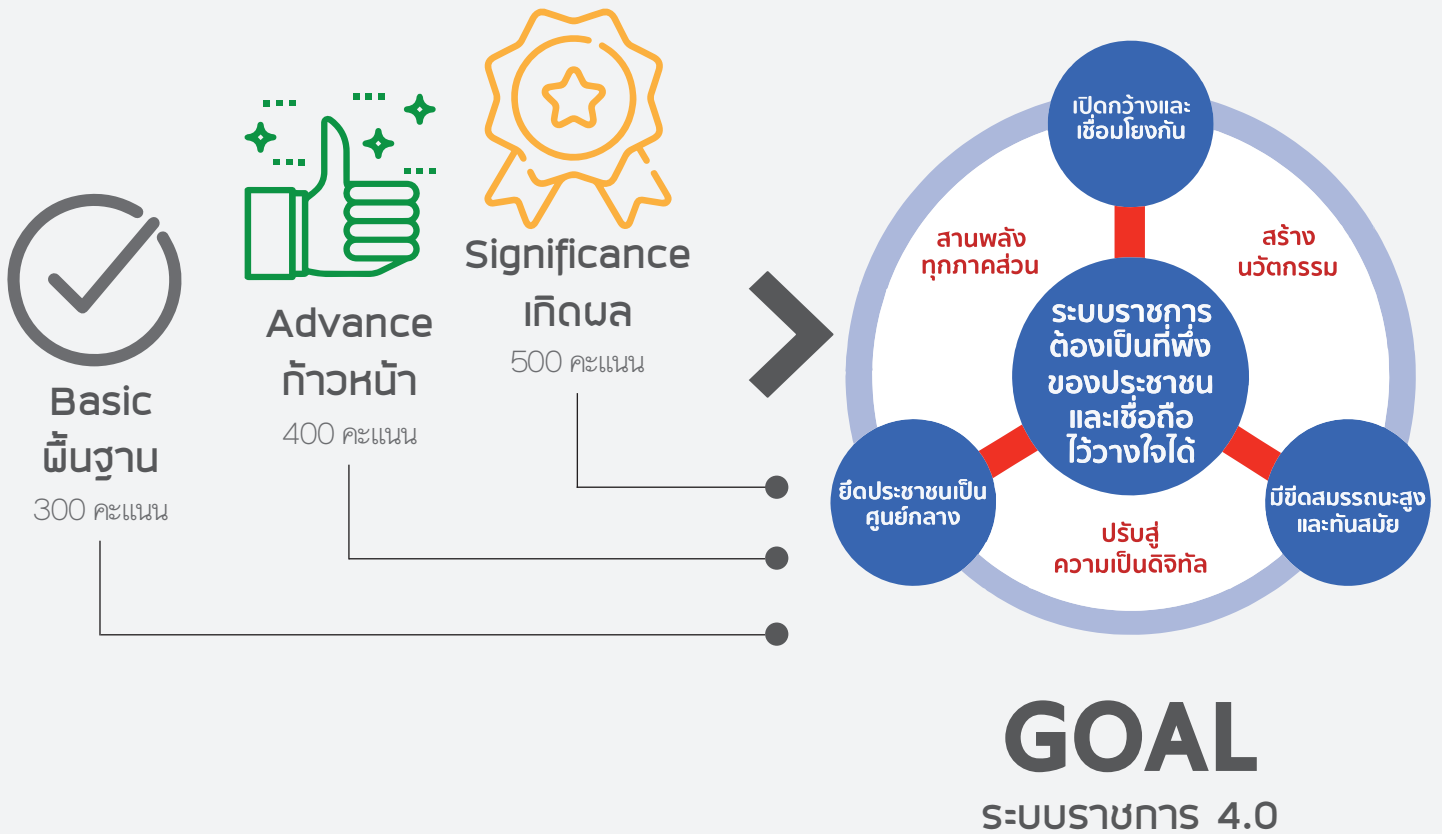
Significance
เกิดผล
500 คะแนน

Advance
ก้าวหน้า
400 คะแนน

Basic
พื้นฐาน
300 คะแนน

เปิดกว้างและเชื่อมโยงกัน

สานพลังทุกภาคส่วน

สร้างนวัตกรรม

ระบบราชการต้องเป็นที่พึ่งของประชาชนและเชื่อถือไว้วางใจได้

ยึดประชาชนเป็นศูนย์กลาง

มีขีดสมรรถนะสูงและทันสมัย

ปรับสู่ความเป็นดิจิทัล

GOAL
ระบบราชการ 4.0